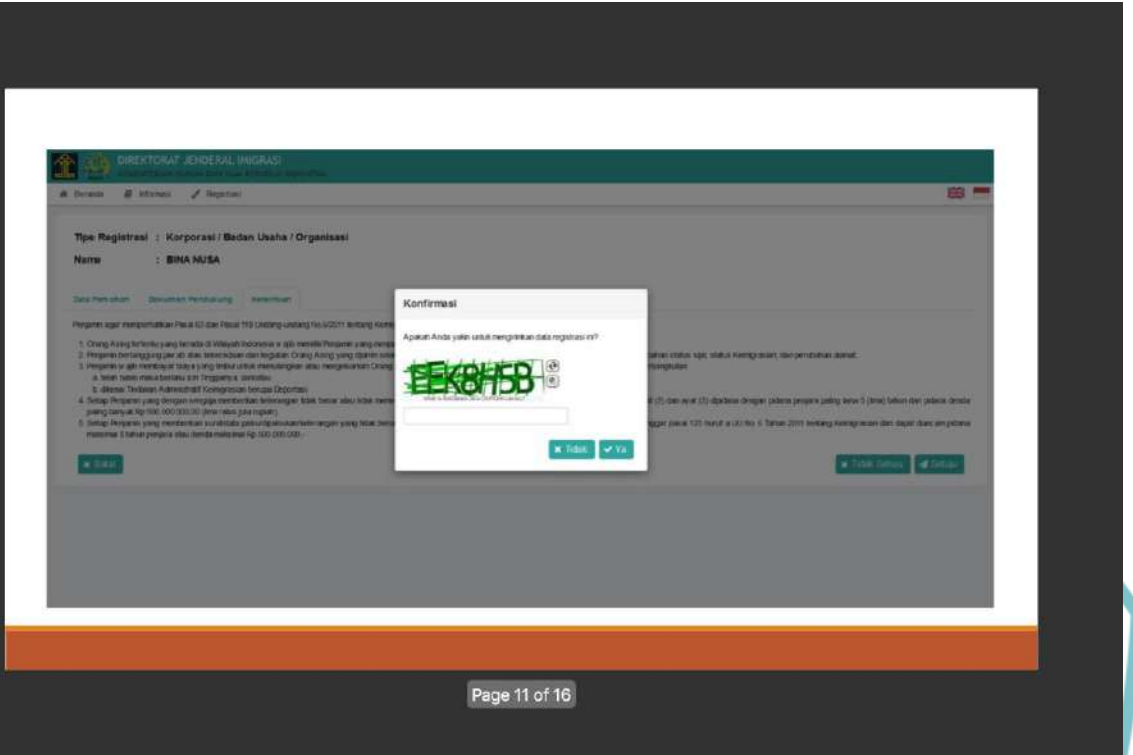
DIREKTORAT JENDERAL IMIGRASI
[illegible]

Beranda Informasi Registrasi

Tipe Registrasi : Korporasi / Badan Usaha / Organisasi
Nama : BINA NUSA

Data Pemohon Dokumen Pendukung Ketentuan

Penjamin agar memperhatikan Pasal 63 dan Pasal 118 Undang-undang No.6/2011 tentang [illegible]

1. Orang Asing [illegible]
2. Penjamin bertanggung jawab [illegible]
3. Penjamin wajib membayar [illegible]
a. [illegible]
b. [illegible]
4. Setiap Penjamin yang dengan sengaja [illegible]
5. Setiap Penjamin yang memberikan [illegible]

Batal

Konfirmasi

Apakah Anda yakin untuk mengirimkan data registrasi ini?

EEK8H5B

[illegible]

Tidak Ya

Tidak Setuju Setuju

Page 11 of 16